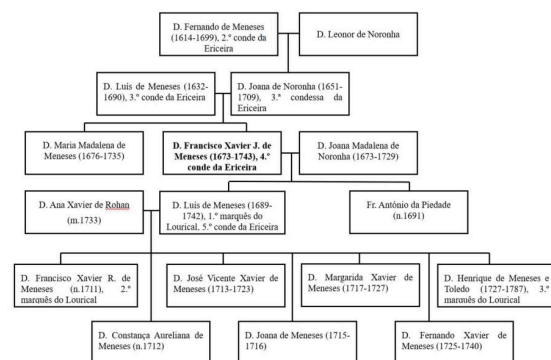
D. Fernando de Meneses (1614-1699), 2.º conde da Ericeira

D. Leonor de Noronha

D. Luís de Meneses (1632-1690), 3.º conde da Ericeira

D. Joana de Noronha (1651-1709), 3.ª condessa da Ericeira

D. Maria Madalena de Meneses (1676-1735)

**D. Francisco Xavier J. de Meneses (1673-1743), 4.º conde da Ericeira**

D. Joana Madalena de Noronha (1673-1729)

D. Ana Xavier de Rohan (m.1733)

D. Luís de Meneses (1689-1742), 1.º marquês do Lourical, 5.º conde da Ericeira

Fr. António da Piedade (n.1691)

D. Francisco Xavier R. de Meneses (n.1711), 2.º marquês do Lourical

D. José Vicente Xavier de Meneses (1713-1723)

D. Margarida Xavier de Meneses (1717-1727)

D. Henrique de Meneses e Toledo (1727-1787), 3.º marquês do Lourical

D. Constança Aureliana de Meneses (n.1712)

D. Joana de Meneses (1715-1716)

D. Fernando Xavier de Meneses (1725-1740)